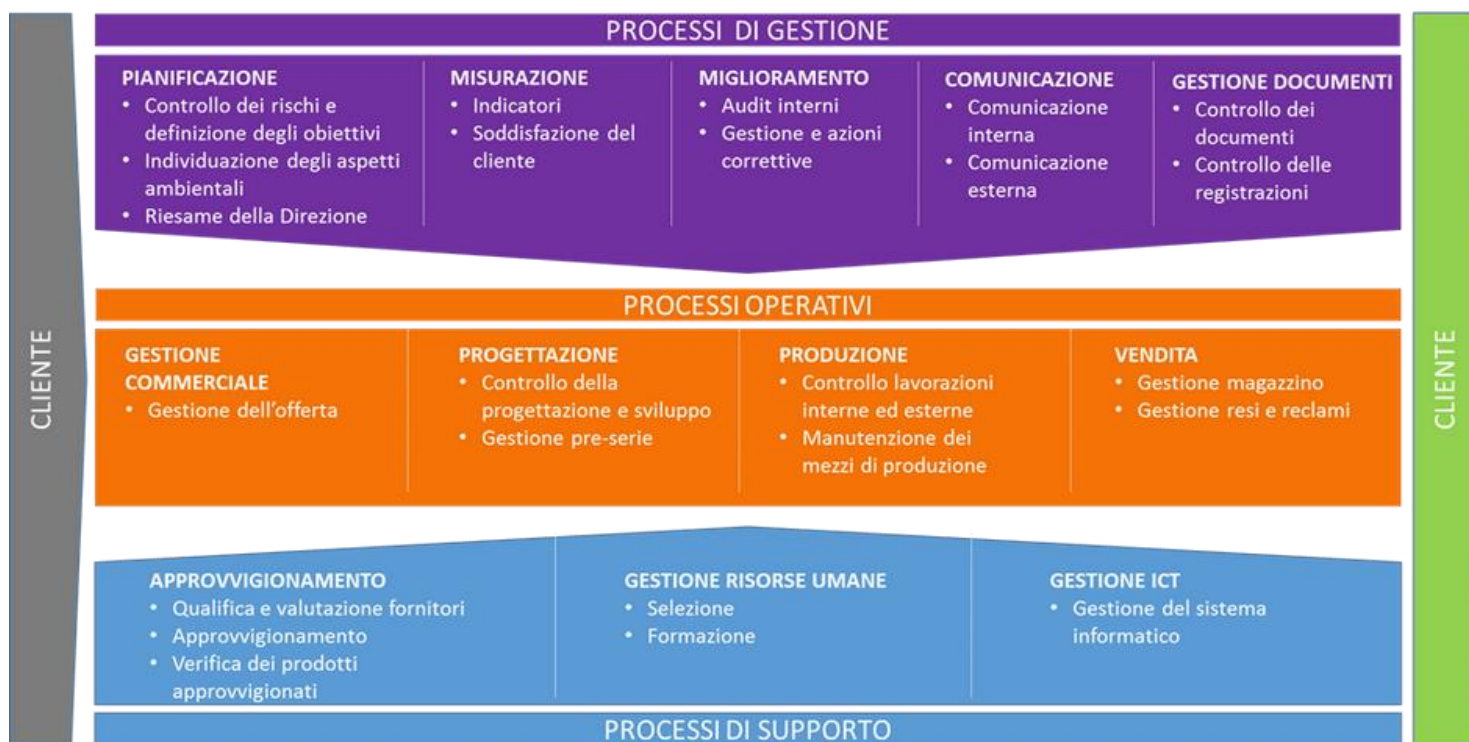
CLIENTE

PROCESSI DI GESTIONE

PIANIFICAZIONE
• Controllo dei rischi e definizione degli obiettivi
• Individuazione degli aspetti ambientali
• Riesame della Direzione

MISURAZIONE
• Indicatori
• Soddisfazione del cliente

MIGLIORAMENTO
• Audit interni
• Gestione e azioni correttive

COMUNICAZIONE
• Comunicazione interna
• Comunicazione esterna

GESTIONE DOCUMENTI
• Controllo dei documenti
• Controllo delle registrazioni

PROCESSI OPERATIVI

GESTIONE COMMERCIALE
• Gestione dell'offerta

PROGETTAZIONE
• Controllo della progettazione e sviluppo
• Gestione pre-serie

PRODUZIONE
• Controllo lavorazioni interne ed esterne
• Manutenzione dei mezzi di produzione

VENDITA
• Gestione magazzino
• Gestione resi e reclami

APPROVVIGIONAMENTO
• Qualifica e valutazione fornitori
• Approvvigionamento
• Verifica dei prodotti approvvigionati

GESTIONE RISORSE UMANE
• Selezione
• Formazione

GESTIONE ICT
• Gestione del sistema informatico

PROCESSI DI SUPPORTO

CLIENTE